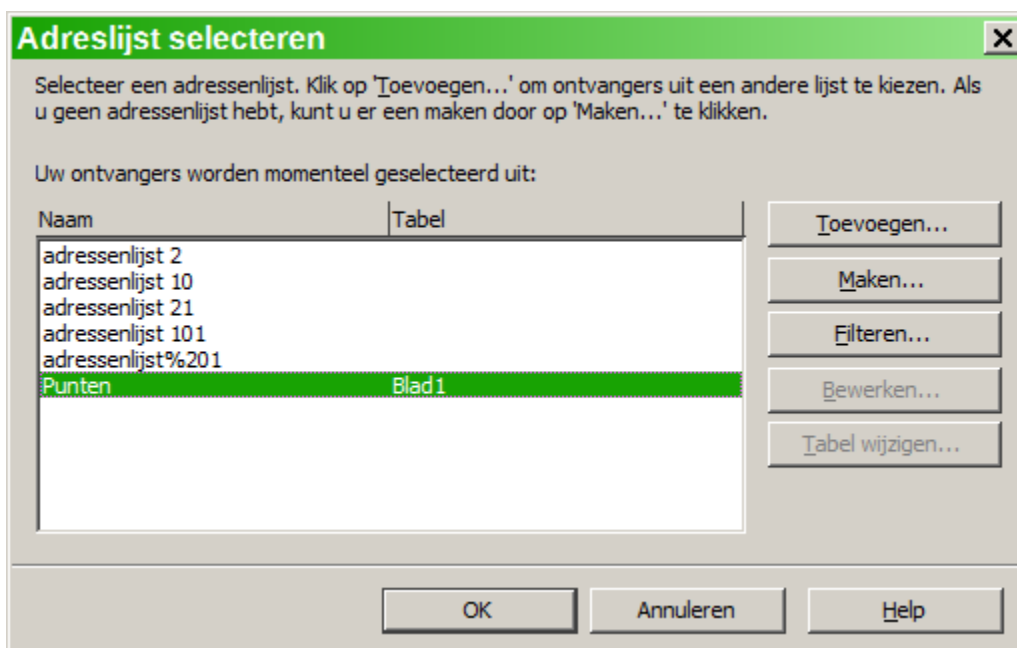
Adreslijst selecteren

Selecteer een adressenlijst. Klik op 'Toevoegen...' om ontvangers uit een andere lijst te kiezen. Als u geen adressenlijst hebt, kunt u er een maken door op 'Maken...' te klikken.

Uw ontvangers worden momenteel geselecteerd uit:

| Naam | Tabel |
|---|---|
| adressenlijst 2 | |
| adressenlijst 10 | |
| adressenlijst 21 | |
| adressenlijst 101 | |
| adressenlijst%201 | |
| Punten | Blad1 |

Toevoegen...
Maken...
Filteren...
Bewerken...
Tabel wijzigen...

OK
Annuleren
Help